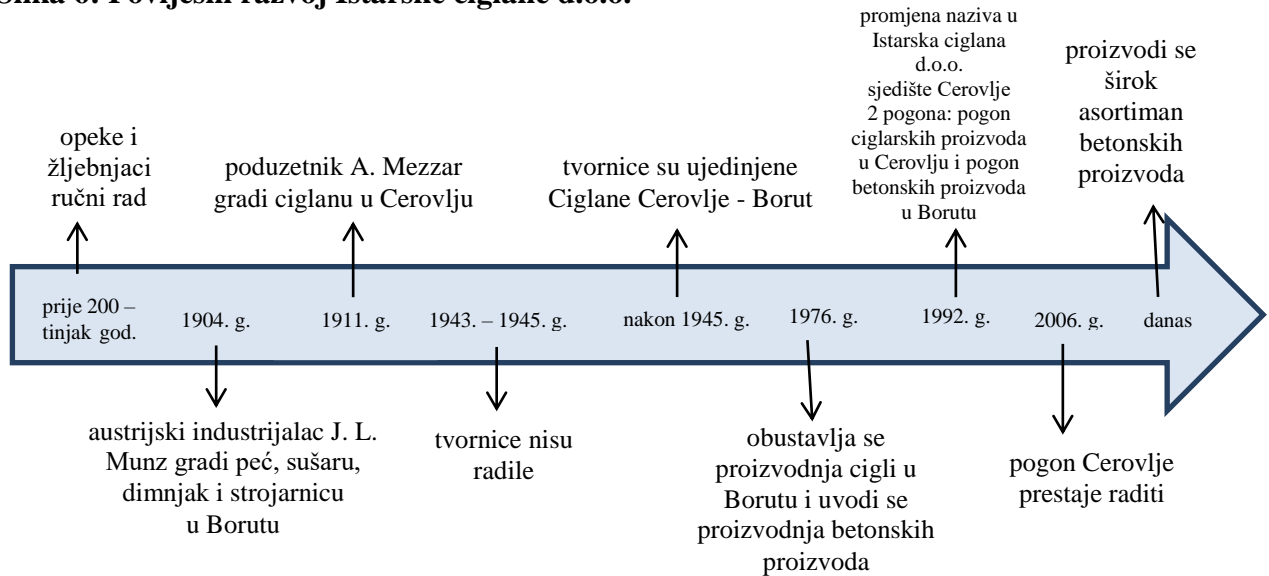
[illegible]lika 6. Povijesni razvoj Istarske ciglane d.o.o.

opeke i žljebnjaci ručni rad

poduzetnik A. Mezzar gradi ciglanu u Cerovlju

tvornice su ujedinjene Ciglane Cerovlje - Borut

promjena naziva u Istarska ciglana d.o.o. sjedište Cerovlje 2 pogona: pogon ciglarskih proizvoda u Cerovlju i pogon betonskih proizvoda u Borutu

proizvodi se širok asortiman betonskih proizvoda

prije 200 – tinjak god.

1904. g.

1911. g.

1943. – 1945. g.

nakon 1945. g.

1976. g.

1992. g.

2006. g.

danas

austrijski industrijalac J. L. Munz gradi peć, sušaru, dimnjak i strojarnicu u Borutu

tvornice nisu radile

obustavlja se proizvodnja cigli u Borutu i uvodi se proizvodnja betonskih proizvoda

pogon Cerovlje prestaje raditi